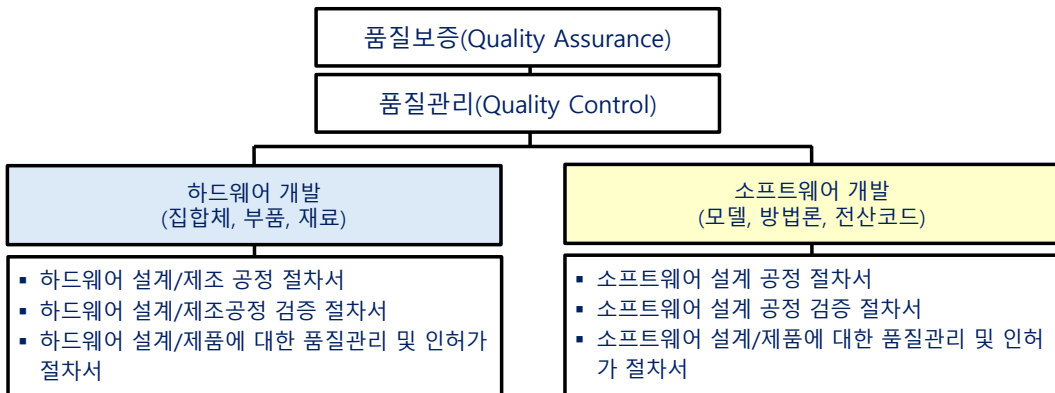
품질보증(Quality Assurance)

품질관리(Quality Control)

하드웨어 개발
(집합체, 부품, 재료)

▪ 하드웨어 설계/제조 공정 절차서
▪ 하드웨어 설계/제조공정 검증 절차서
▪ 하드웨어 설계/제품에 대한 품질관리 및 인허가 절차서

소프트웨어 개발
(모델, 방법론, 전산코드)

▪ 소프트웨어 설계 공정 절차서
▪ 소프트웨어 설계 공정 검증 절차서
▪ 소프트웨어 설계/제품에 대한 품질관리 및 인허가 절차서